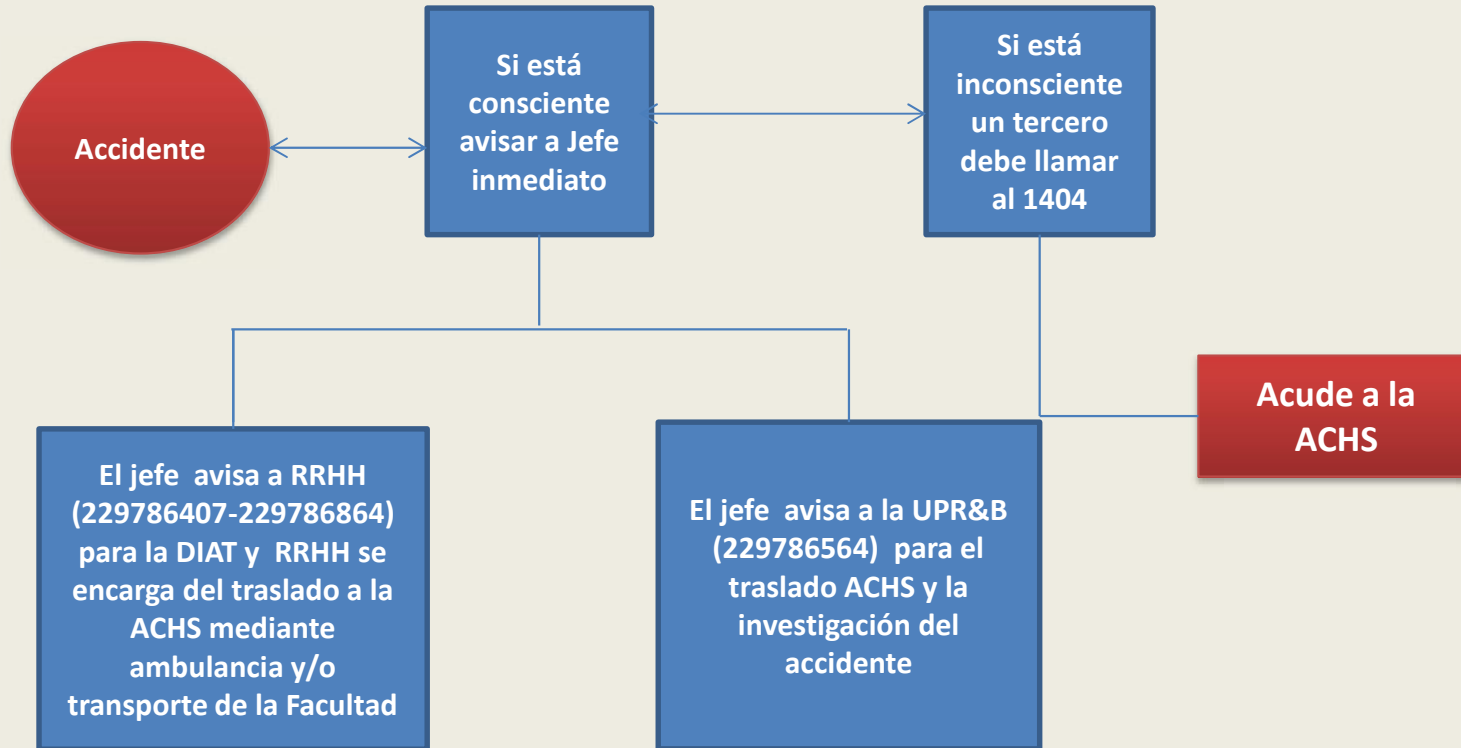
Accidente

Si está consciente avisar a Jefe inmediato

Si está inconsciente un tercero debe llamar al 1404

Acude a la ACHS

El jefe avisa a RRHH (229786407-229786864) para la DIAT y RRHH se encarga del traslado a la ACHS mediante ambulancia y/o transporte de la Facultad

El jefe avisa a la UPR&B (229786564) para el traslado ACHS y la investigación del accidente